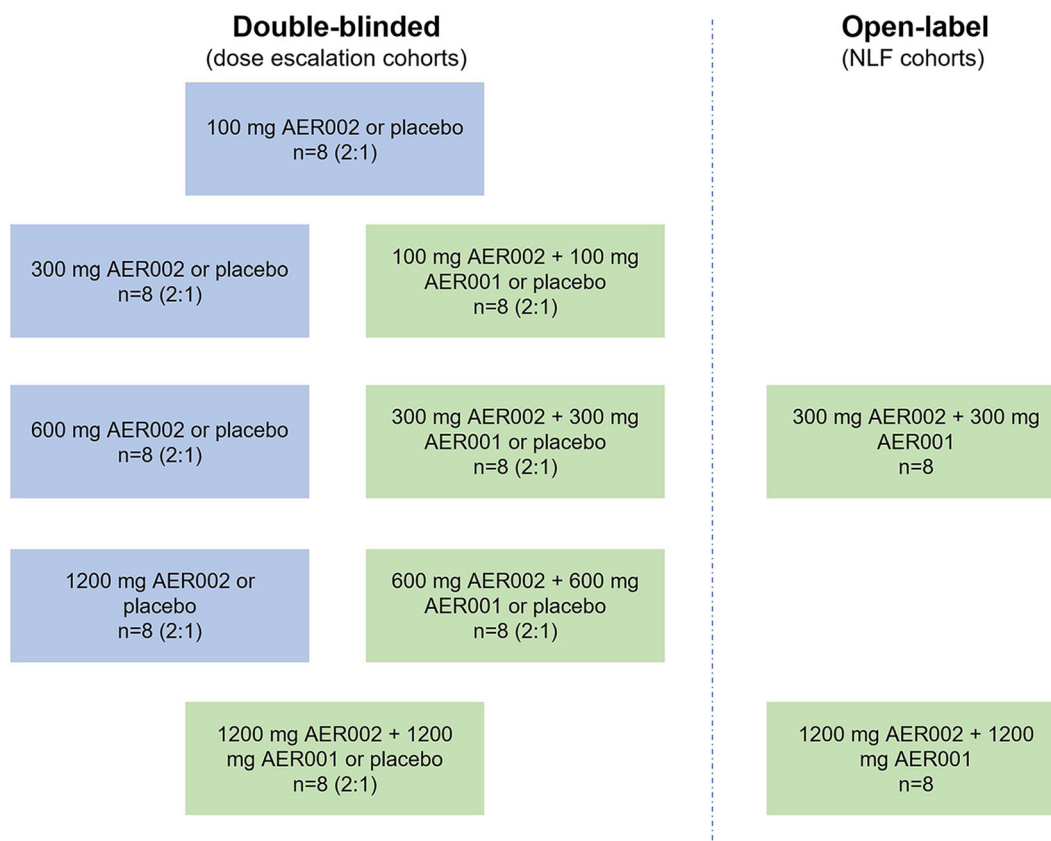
Double-blinded
(dose escalation cohorts)

Open-label
(NLF cohorts)

100 mg AER002 or placebo
n=8 (2:1)

300 mg AER002 or placebo
n=8 (2:1)

100 mg AER002 + 100 mg AER001 or placebo
n=8 (2:1)

600 mg AER002 or placebo
n=8 (2:1)

300 mg AER002 + 300 mg AER001 or placebo
n=8 (2:1)

300 mg AER002 + 300 mg AER001
n=8

1200 mg AER002 or placebo
n=8 (2:1)

600 mg AER002 + 600 mg AER001 or placebo
n=8 (2:1)

1200 mg AER002 + 1200 mg AER001 or placebo
n=8 (2:1)

1200 mg AER002 + 1200 mg AER001
n=8